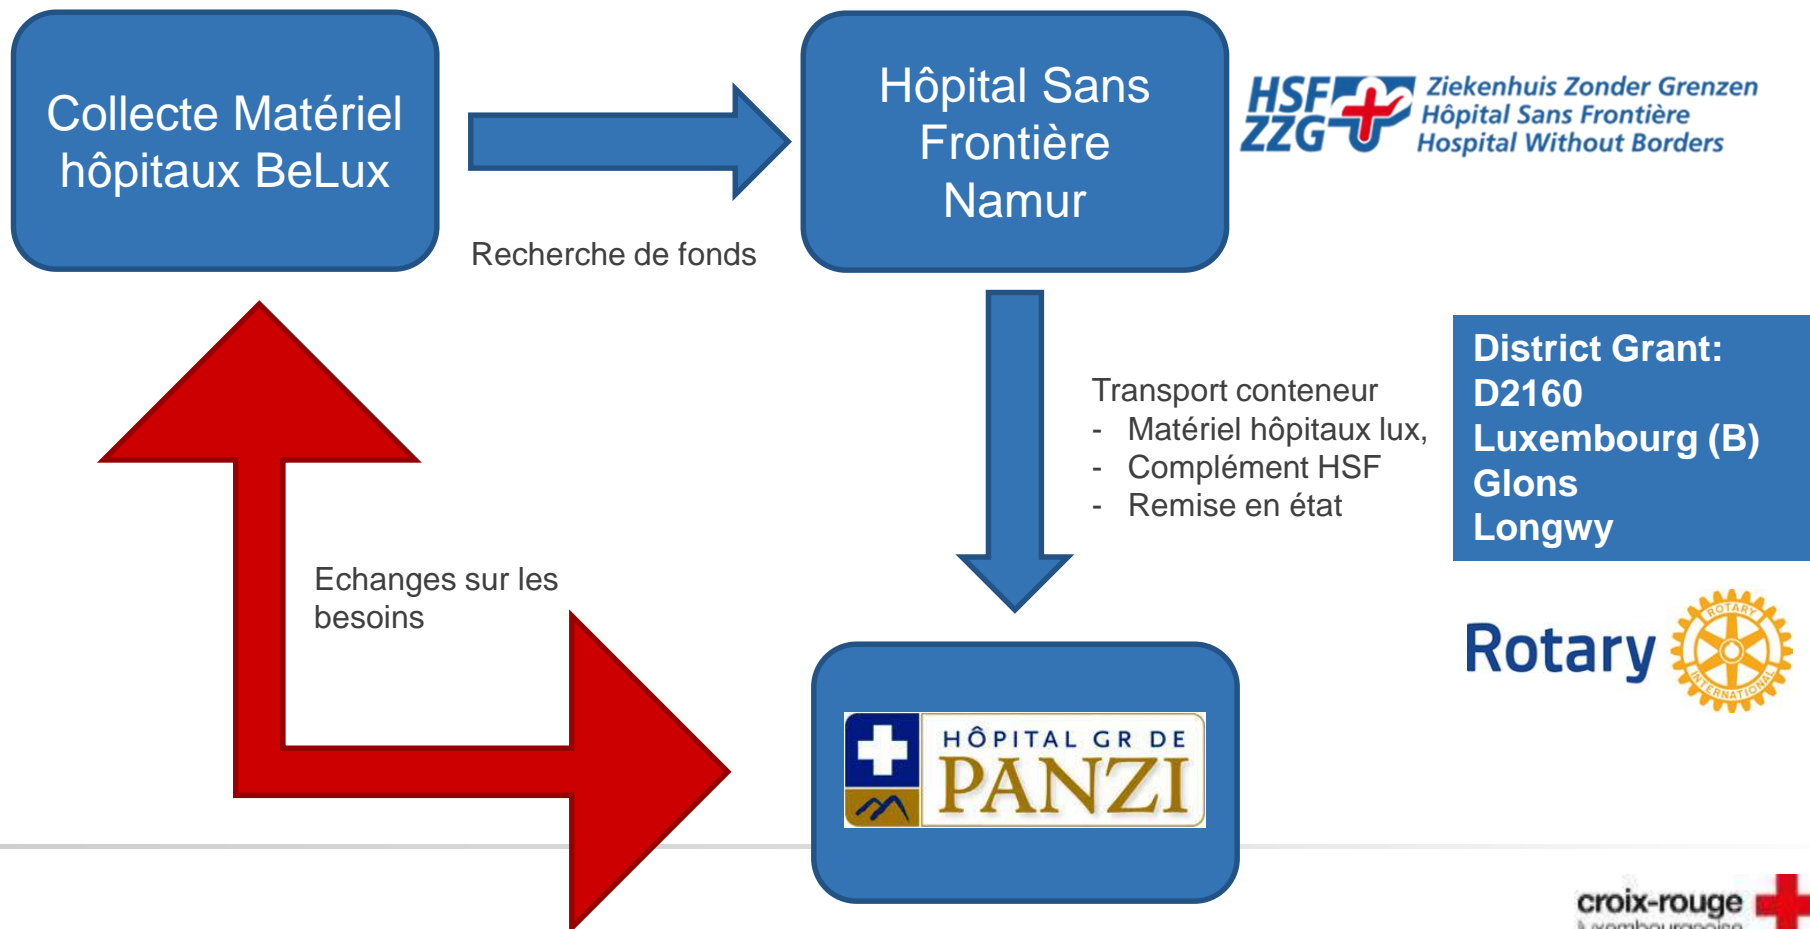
Collecte Matériel hôpitaux BeLux

Recherche de fonds

Hôpital Sans Frontière Namur

HSF ZZG Ziekenhuis Zonder Grenzen Hôpital Sans Frontière Hospital Without Borders

Transport conteneur
- Matériel hôpitaux lux,
- Complément HSF
- Remise en état

District Grant: D2160 Luxembourg (B) Glons Longwy

Echanges sur les besoins

Rotary

ROTARY INTERNATIONAL

HÔPITAL GR DE PANZI

croix-rouge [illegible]